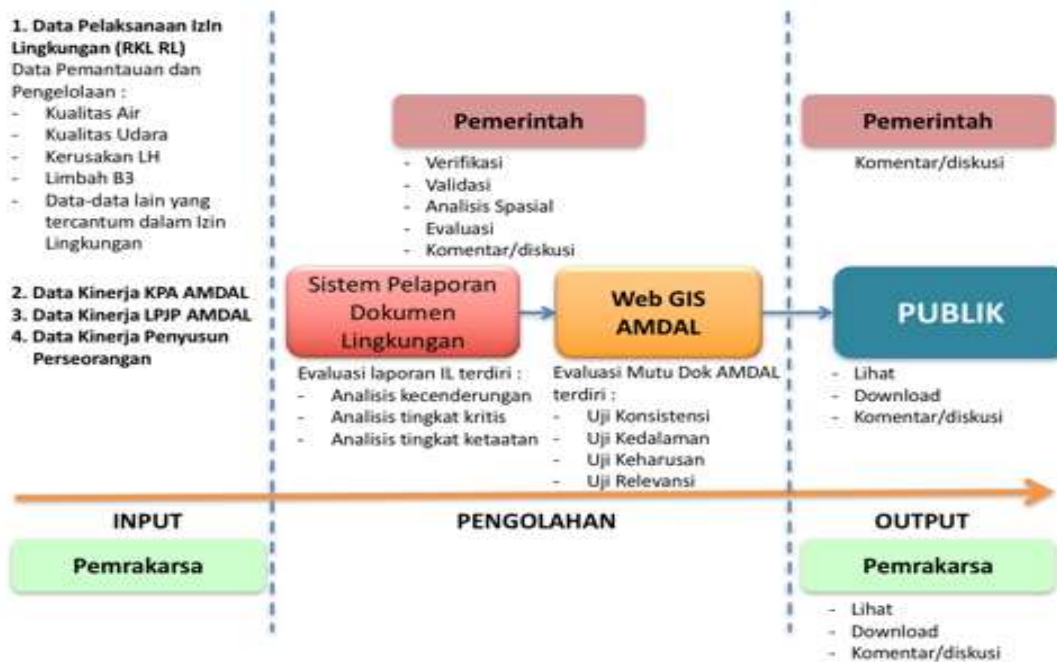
1. Data Pelaksanaan Izin Lingkungan (RKL RL)
Data Pemantauan dan Pengelolaan :
- Kualitas Air
- Kualitas Udara
- Kerusakan LH
- Limbah B3
- Data-data lain yang tercantum dalam Izin Lingkungan

2. Data Kinerja KPA AMDAL
3. Data Kinerja LPJP AMDAL
4. Data Kinerja Penyusun Perseorangan

Pemerintah
- Verifikasi
- Validasi
- Analisis Spasial
- Evaluasi
- Komentar/diskusi

Sistem Pelaporan Dokumen Lingkungan

Evaluasi laporan IL terdiri :
- Analisis kecenderungan
- Analisis tingkat kritis
- Analisis tingkat ketaatan

Web GIS AMDAL

Evaluasi Mutu Dok AMDAL terdiri :
- Uji Konsistensi
- Uji Kedalaman
- Uji Keharusan
- Uji Relevansi

Pemerintah
Komentar/diskusi

PUBLIK
- Lihat
- Download
- Komentar/diskusi

INPUT
PENGOLAHAN
OUTPUT

Pemrakarsa

Pemrakarsa
- Lihat
- Download
- Komentar/diskusi